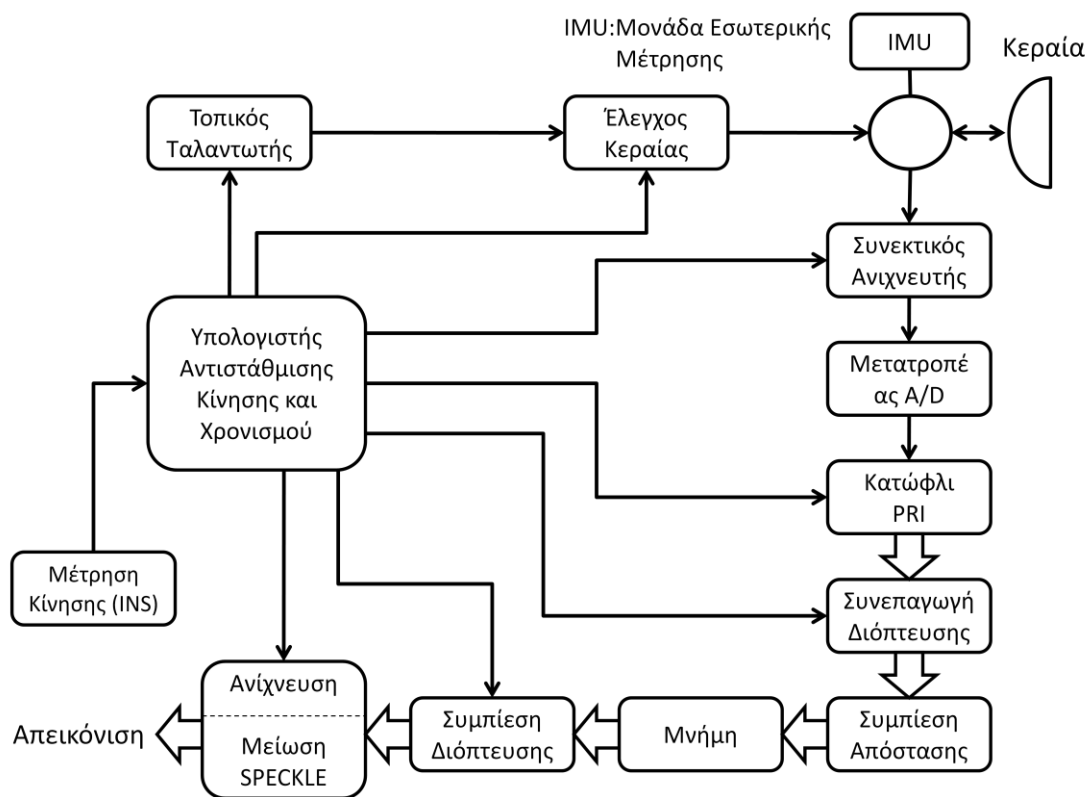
IMU:Μονάδα Εσωτερικής Μέτρησης

IMU

Κεραία

Τοπικός Ταλαντωτής

Έλεγχος Κεραίας

Συνεκτικός Ανιχνευτής

Υπολογιστής Αντιστάθμισης Κίνησης και Χρονισμού

Μετατροπέ ας A/D

Κατώφλι PRI

Μέτρηση Κίνησης (INS)

Συνεπαγωγή Διόπτευσης

Ανίχνευση

Μείωση SPECKLE

Απεικόνιση

Συμπίεση Διόπτευσης

Μνήμη

Συμπίεση Απόστασης